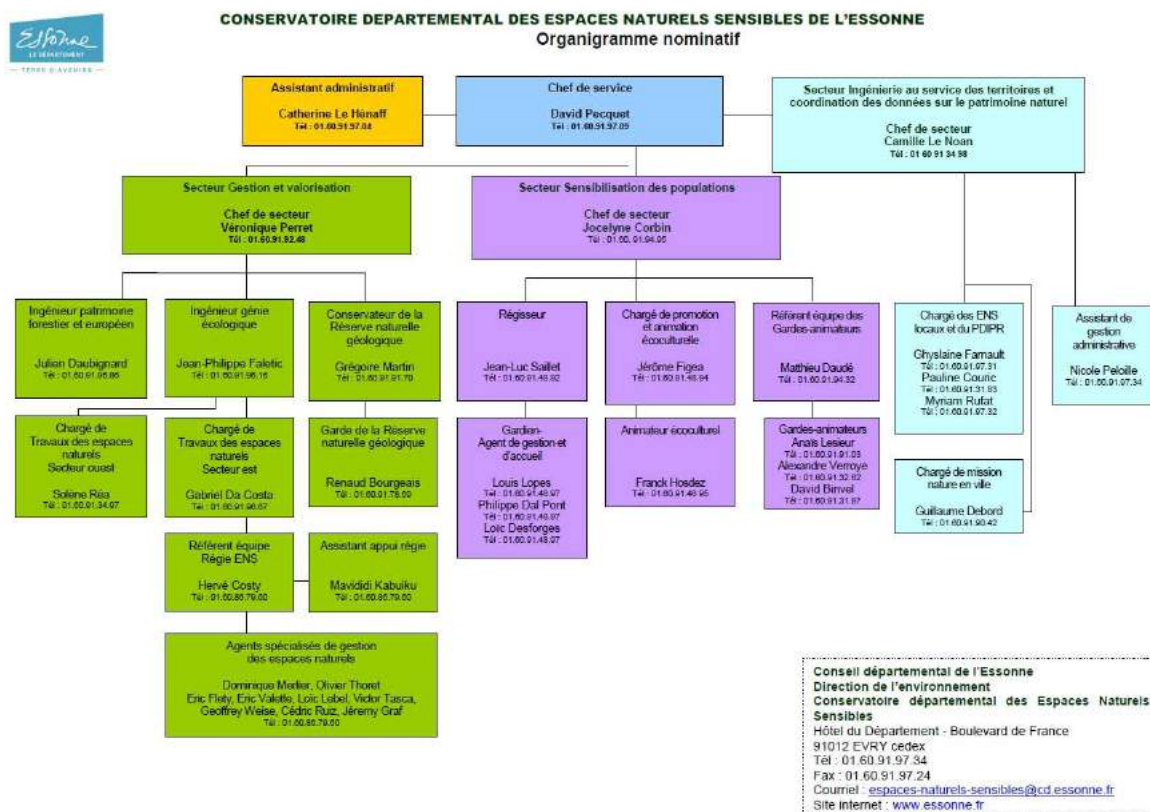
Essonne
LE DÉPARTEMENT
TERRE D'AVENIRS

CONSERVATOIRE DEPARTEMENTAL DES ESPACES NATURELS SENSIBLES DE L'ESSONNE
Organigramme nominatif

Assistant administratif
Catherine Le Hénaff
Tél : 01.60.91.97.04

Chef de service
David Pecquet
Tél : 01.60.91.97.09

Secteur Ingénierie au service des territoires et coordination des données sur le patrimoine naturel
Chef de secteur
Camille Le Noan
Tél : 01 60 91 34 98

Secteur Gestion et valorisation
Chef de secteur
Véronique Perret
Tél : 01.60.91.92.48

Secteur Sensibilisation des populations
Chef de secteur
Jocelyne Corbin
Tél : 01.60.91.94.95

Ingénieur patrimoine forestier et européen
Julian Daubignard
Tél : 01.60.91.95.86

Ingénieur génie écologique
Jean-Philippe Faletic
Tél : 01.60.91.95.16

Conservateur de la Réserve naturelle géologique
Grégoire Martin
Tél : 01.60.91.91.70

Régisseur
Jean-Luc Saillet
Tél : 01.60.91.48.92

Chargé de promotion et animation écoculturelle
Jérôme Figea
Tél : 01.60.91.48.94

Référent équipe des Gardes-animateurs
Matthieu Daudé
Tél : 01.60.91.94.32

Chargé des ENS locaux et du PDIPR
Ghyslaine Farnault
Tél : 01.60.91.97.31
Pauline Couric
Tél : 01.60.91.31.93
Myriam Rufat
Tél : 01.60.91.97.32

Assistant de gestion administrative
Nicole Peloille
Tél : 01.60.91.97.34

Chargé de Travaux des espaces naturels Secteur ouest
Solene Réa
Tél : 01.60.91.34.97

Chargé de Travaux des espaces naturels Secteur est
Gabriel Da Costa
Tél : 01.60.91.96.67

Garde de la Réserve naturelle géologique
Renaud Bourgeais
Tél : 01.60.91.78.00

Gardien-Agent de gestion et d'accueil
Louis Lopes
Tél : 01.60.91.48.97
Philippe Dal Pont
Tél : 01.60.91.48.97
Loïc Desforges
Tél : 01.60.91.48.97

Animateur écoculturel
Franck Hosdez
Tél : 01.60.91.48.95

Gardes-animateurs
Anaïs Lesieur
Tél : 01.60.91.91.03
Alexandre Verroye
Tél : 01.60.91.32.62
David Binvel
Tél : 01.60.91.31.87

Chargé de mission nature en ville
Guillaume Debord
Tél : 01.60.91.90.42

Référent équipe Régie ENS
Hervé Costy
Tél : 01.60.86.79.60

Assistant appui régie
Mavididi Kabuiku
Tél : 01.60.86.79.60

Agents spécialisés de gestion des espaces naturels
Dominique Mercier, Olivier Thoret
Eric Flety, Eric Valette, Loïc Lebel, Victor Tasca, Geoffrey Weise, Cédric Ruiz, Jérémy Graf
Tél : 01.60.86.79.60

Conseil départemental de l'Essonne
Direction de l'environnement
Conservatoire départemental des Espaces Naturels Sensibles
Hôtel du Département - Boulevard de France
91012 EVRY cedex
Tél : 01.60.91.97.34
Fax : 01.60.91.97.24
Courriel : espaces-naturels-sensibles@cd.essonne.fr
Site internet : www.essonne.fr